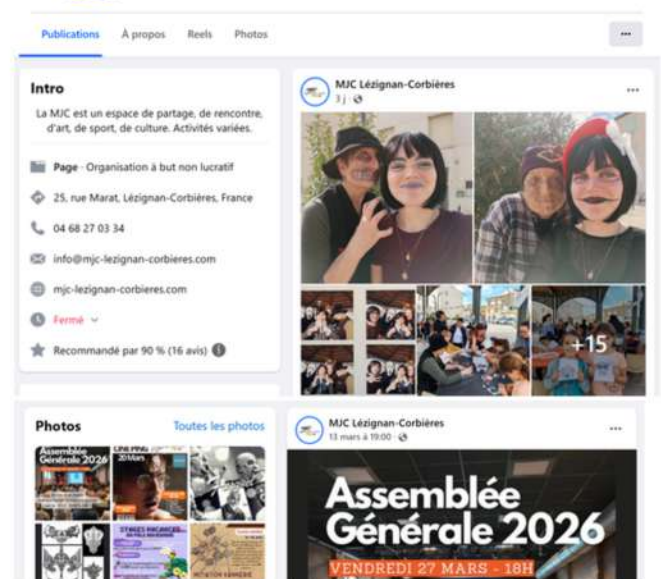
Publications À propos Reels Photos ···

Intro

La MJC est un espace de partage, de rencontre, d'art, de sport, de culture. Activités variées.

Page · Organisation à but non lucratif

25, rue Marat, Lézignan-Corbières, France

04 68 27 03 34

info@mjc-lezignan-corbieres.com

mjc-lezignan-corbieres.com

Fermé

Recommandé par 90 % (16 avis)

MJC Lézignan-Corbières
3 j · 

+15

Photos
Toutes les photos

Assemblée Générale 2026

20 Mars

STAGES VACANCES

MJC Lézignan-Corbières
13 mars à 19:00 · 

Assemblée Générale 2026
VENDREDI 27 MARS - 18H